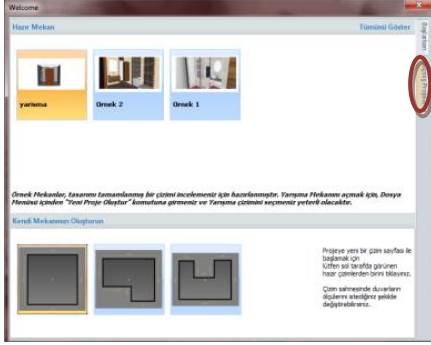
Welcome

Hazır Mekan

Tümünü Göster

yarisma

Örnek 2

Örnek 1

Örnek Mekanlar, tasarımı tamamlanmış bir çizimi incelemeniz için hazırlanmıştır. Yarışma Mekanını açmak için, Dosya Menüsü içinden "Yeni Proje Oluştur" komutuna girmeniz ve Yarışma çizimini seçmeniz yeterli olacaktır.

Kendi Mekanınızı Oluşturun

Projeye yeni bir çizim sayfası ile başlamak için lütfen sol tarafda görünen hazır çizimlerden birini bilayınız.

Çizim sahnesinde duvarların ölçülerini istediğiniz şekilde değiştirebilirsiniz.

Başlarken

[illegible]